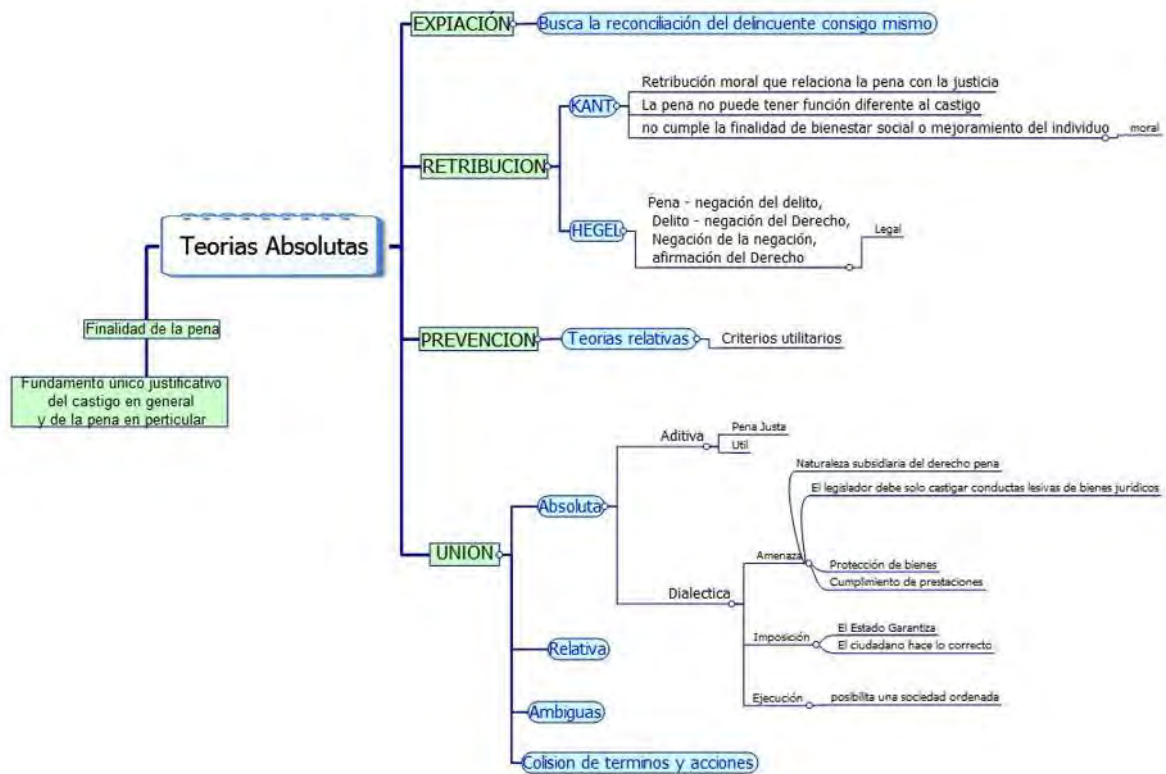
Teorias Absolutas

Finalidad de la pena

Fundamento unico justificativo del castigo en general y de la pena en perticular

EXPIACIÓN

Busca la reconciliación del delincuente consigo mismo

RETRIBUCION

KANT

Retribución moral que relaciona la pena con la justicia

La pena no puede tener función diferente al castigo

no cumple la finalidad de bienestar social o mejoramiento del individuo

moral

HEGEL

Pena - negación del delito, Delito - negación del Derecho, Negación de la negación, afirmación del Derecho

Legal

PREVENCION

Teorias relativas

Criterios utilitarios

UNION

Absoluta

Aditiva

Pena Justa

Util

Dialectica

Amenaza

Naturaleza subsidiaria del derecho pena

El legislador debe solo castigar conductas lesivas de bienes jurídicos

Protección de bienes

Cumplimiento de prestaciones

Imposición

El Estado Garantiza

El ciudadano hace lo correcto

Ejecución

posibilita una sociedad ordenada

Relativa

Ambiguas

Colision de terminos y acciones